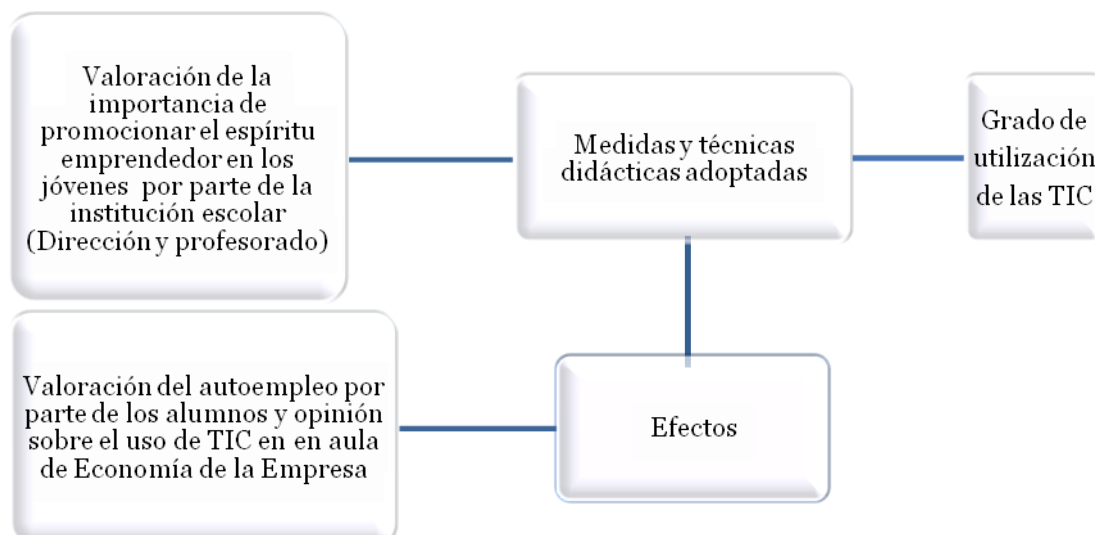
Valoración de la importancia de promocionar el espíritu emprendedor en los jóvenes por parte de la institución escolar (Dirección y profesorado)

Medidas y técnicas didácticas adoptadas

Grado de utilizació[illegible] de las TIC

Valoración del autoempleo por parte de los alumnos y opinión sobre el uso de TIC en en aula de Economía de la Empresa

Efectos